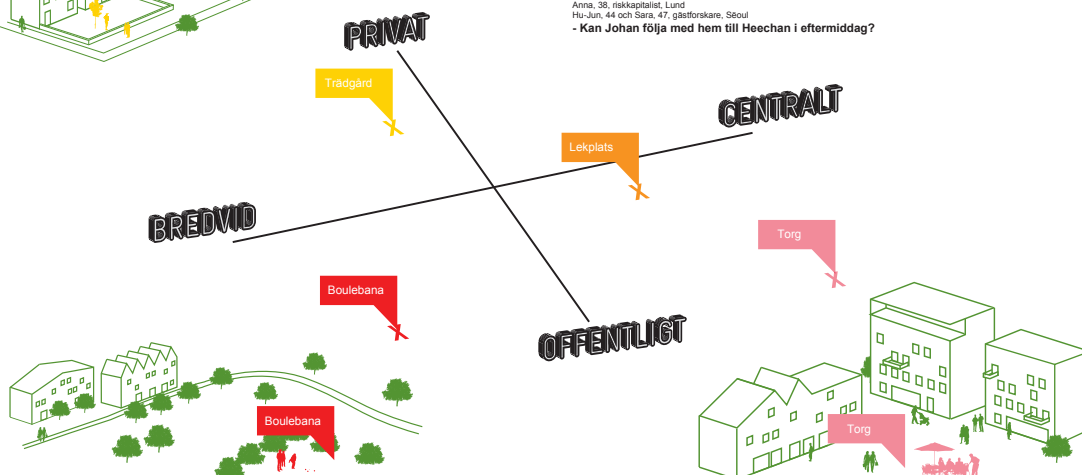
Anna, 38, riskkapitalist, Lund
Hu-Jun, 44 och Sara, 47, gästforskare, Séoul
- Kan Johan följa med hem till Heechan i eftermiddag?

PRIVAT

Trädgård

CENTRALT

Lekplats

BREDVID

Torg

Boulebana

OFFENTLIGT

Boulebana

Torg